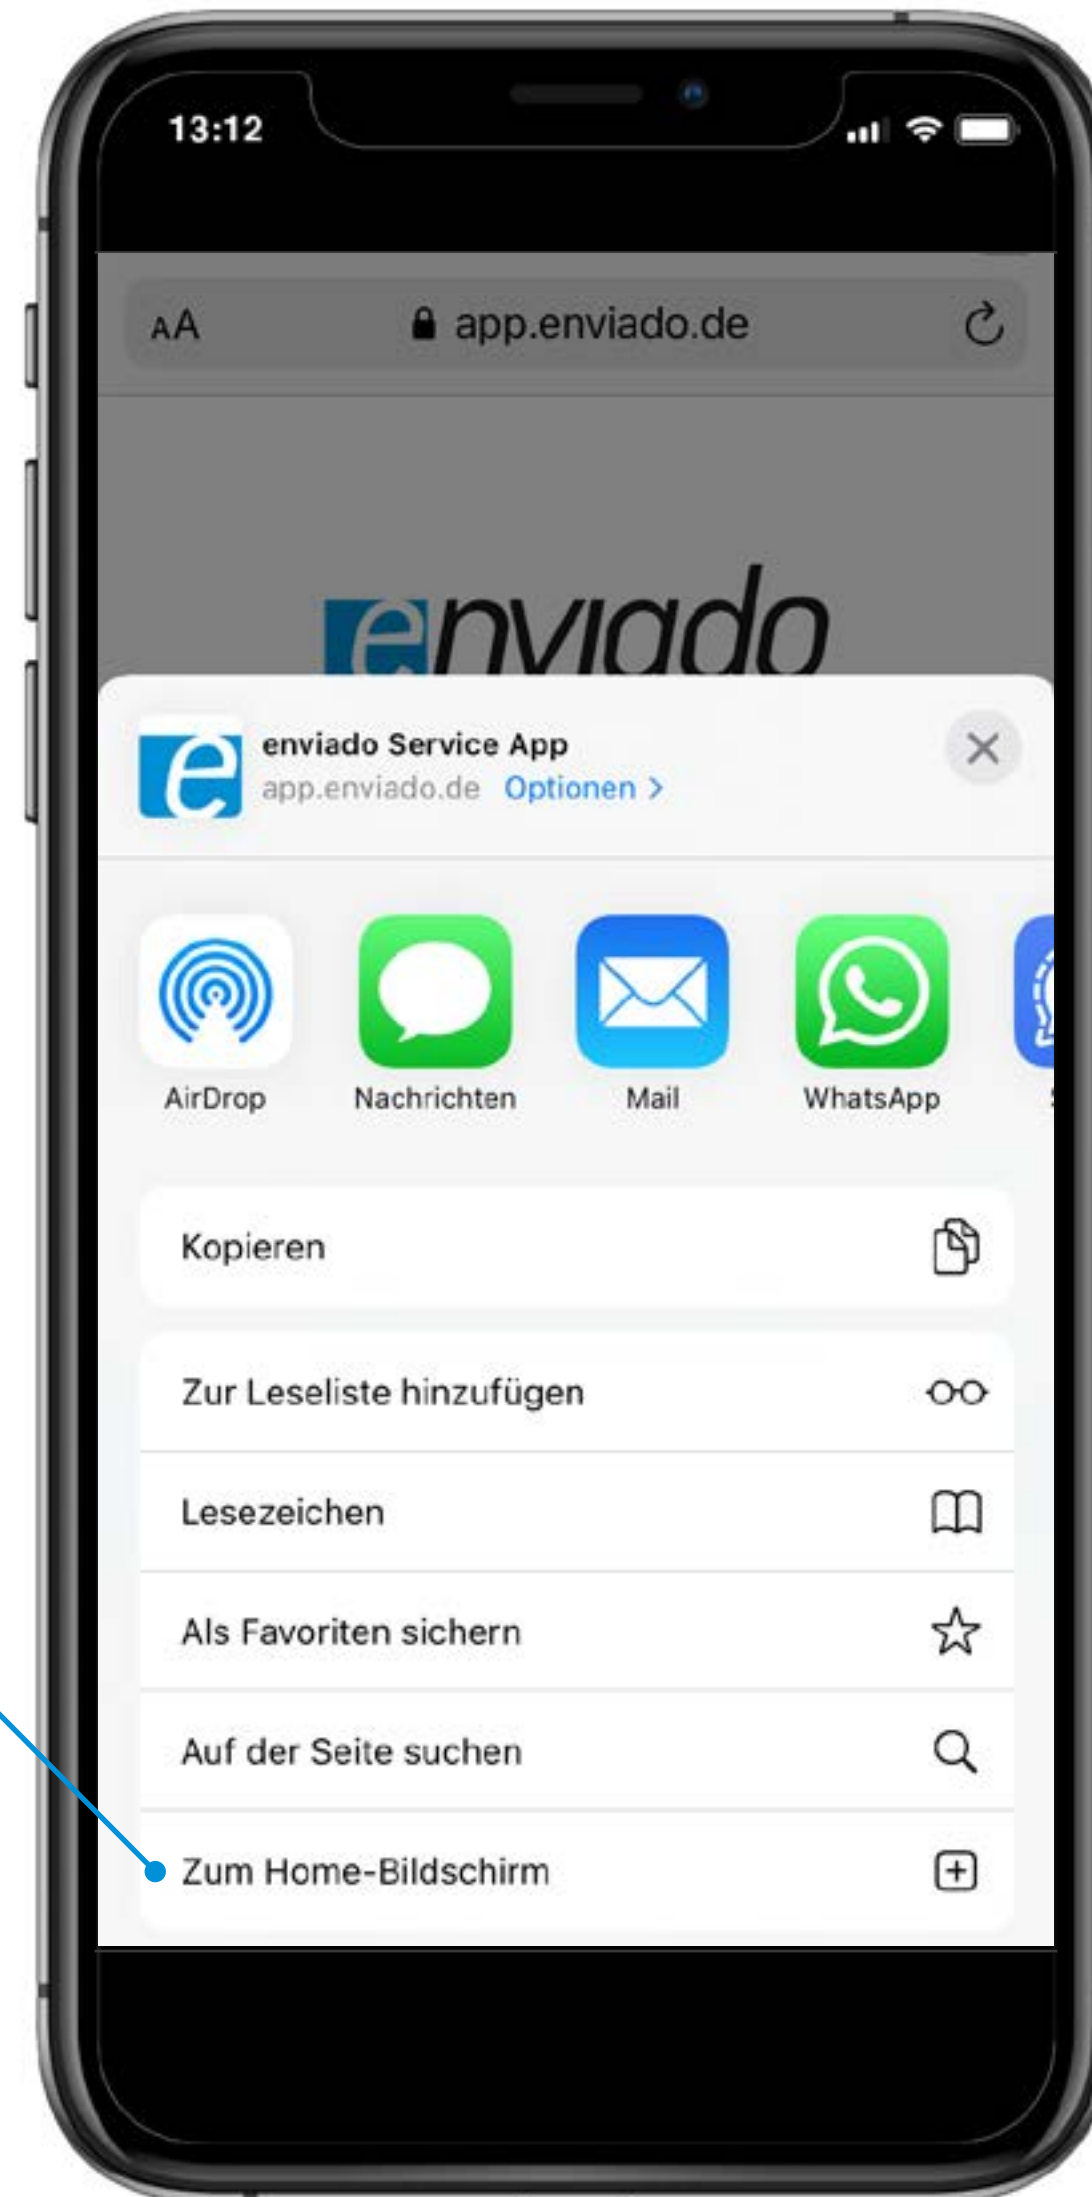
13:12

AA app.enviado.de

enviado

enviado Service App
app.enviado.de Optionen >

AirDrop
Nachrichten
Mail
WhatsApp

Kopieren

Zur Leseliste hinzufügen

Lesezeichen

Als Favoriten sichern

Auf der Seite suchen

Zum Home-Bildschirm